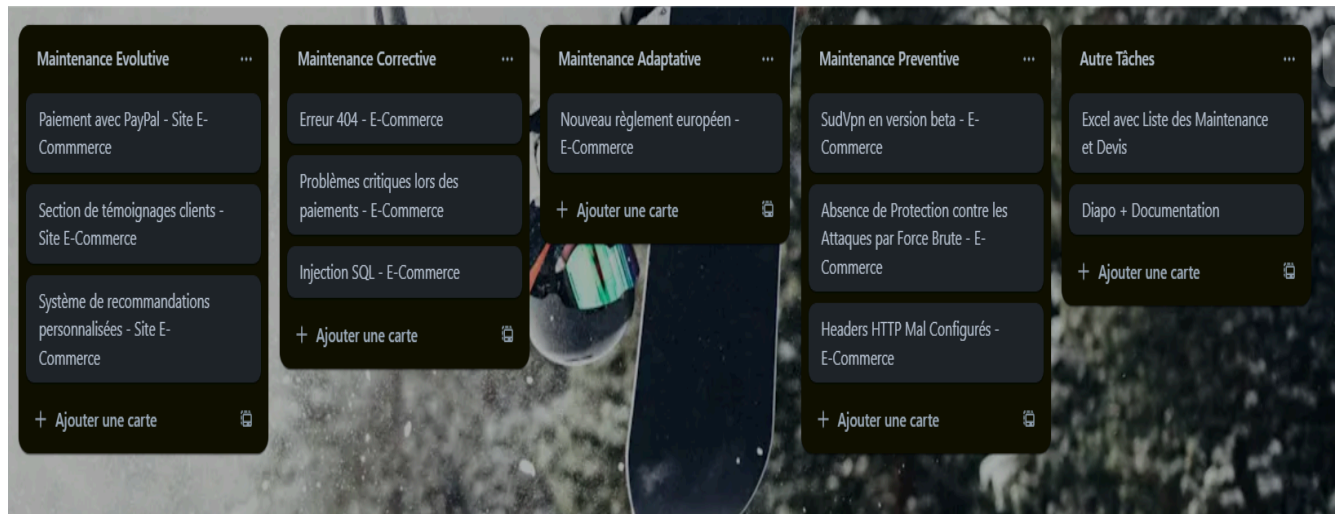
Maintenance Evolutive ...

Paiement avec PayPal - Site E-Commmerce

Section de témoignages clients - Site E-Commerce

Système de recommandations personnalisées - Site E-Commerce

+ Ajouter une carte

Maintenance Corrective ...

Erreur 404 - E-Commerce

Problèmes critiques lors des paiements - E-Commerce

Injection SQL - E-Commerce

+ Ajouter une carte

Maintenance Adaptative ...

Nouveau règlement européen - E-Commerce

+ Ajouter une carte

Maintenance Preventive ...

SudVpn en version beta - E-Commerce

Absence de Protection contre les Attaques par Force Brute - E-Commerce

Headers HTTP Mal Configurés - E-Commerce

+ Ajouter une carte

Autre Tâches ...

Excel avec Liste des Maintenance et Devis

Diapo + Documentation

+ Ajouter une carte